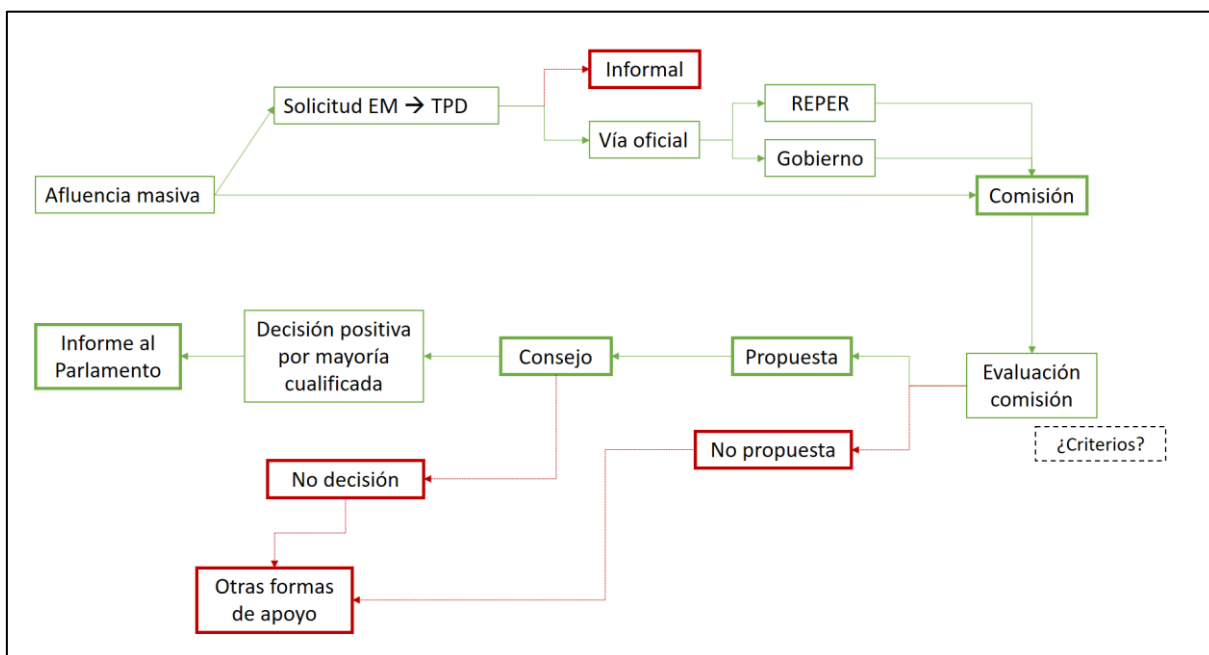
Informal

Solicitud EM → TPD

REPER

Vía oficial

Gobierno

Afluencia masiva

Comisión

Informe al Parlamento

Decisión positiva por mayoría cualificada

Consejo

Propuesta

Evaluación comisión

¿Criterios?

No propuesta

No decisión

Otras formas de apoyo